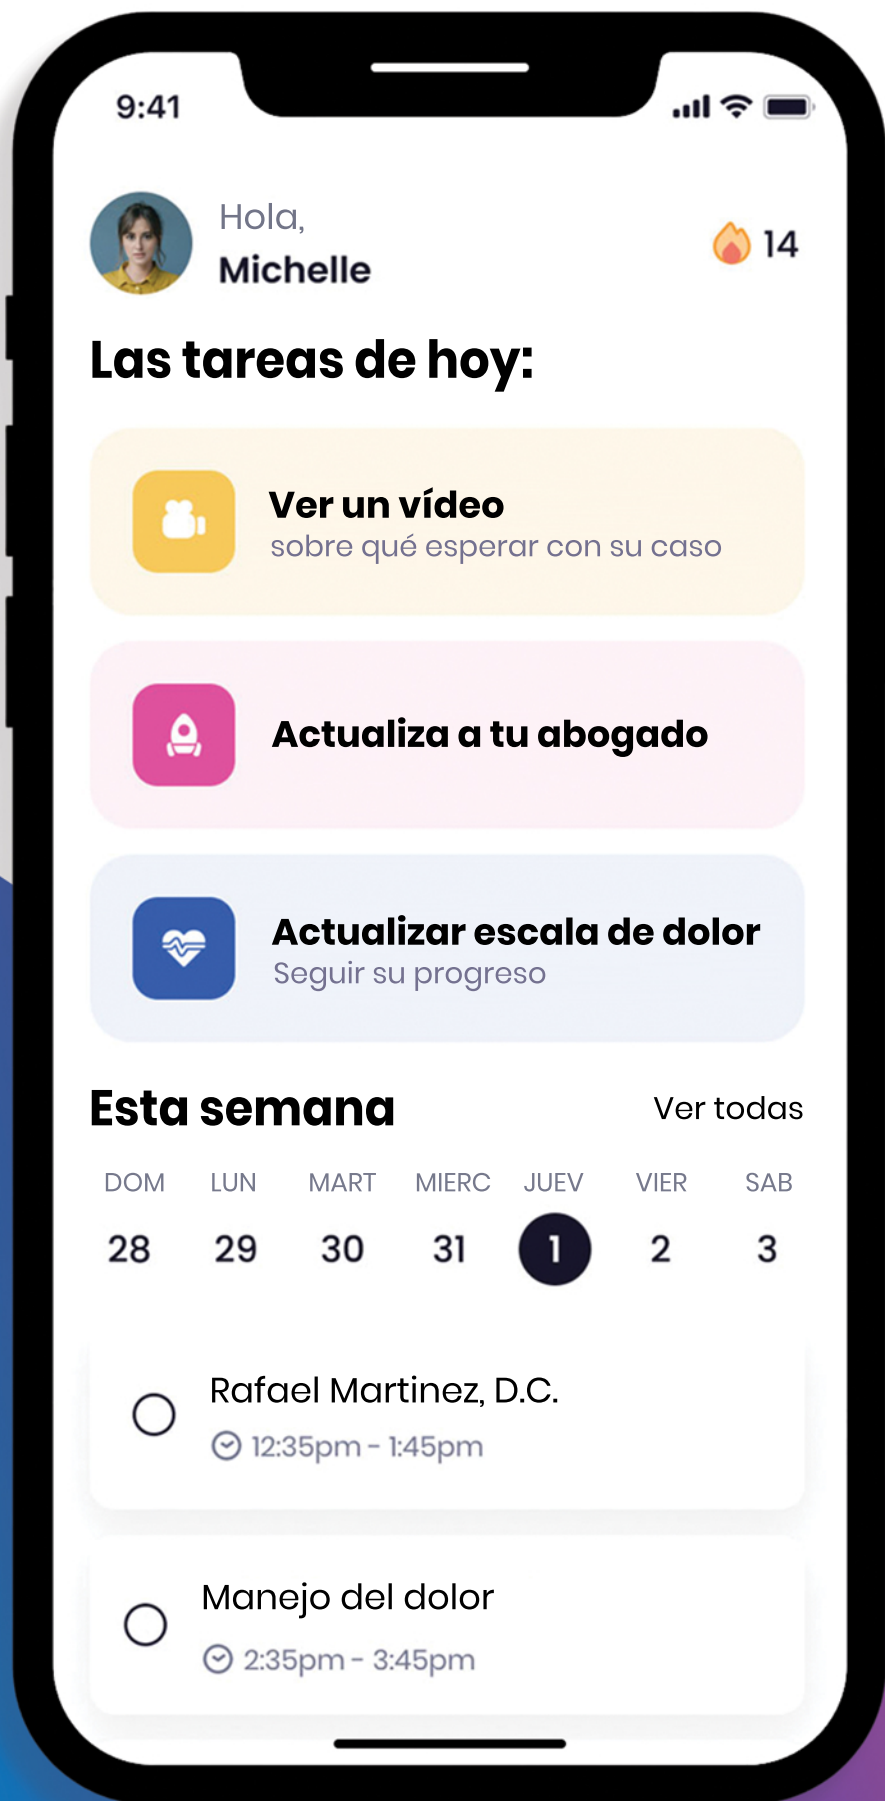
9:41

Hola,
Michelle

14

Las tareas de hoy:

Ver un vídeo
sobre qué esperar con su caso

Actualiza a tu abogado

Actualizar escala de dolor
Seguir su progreso

Esta semana

Ver todas

| DOM | LUN | MART | MIERC | JUEV | VIER | SAB |
|---|---|---|---|---|---|---|
| 28 | 29 | 30 | 31 | 1 | 2 | 3 |

Rafael Martinez, D.C.
12:35pm - 1:45pm

Manejo del dolor
2:35pm - 3:45pm